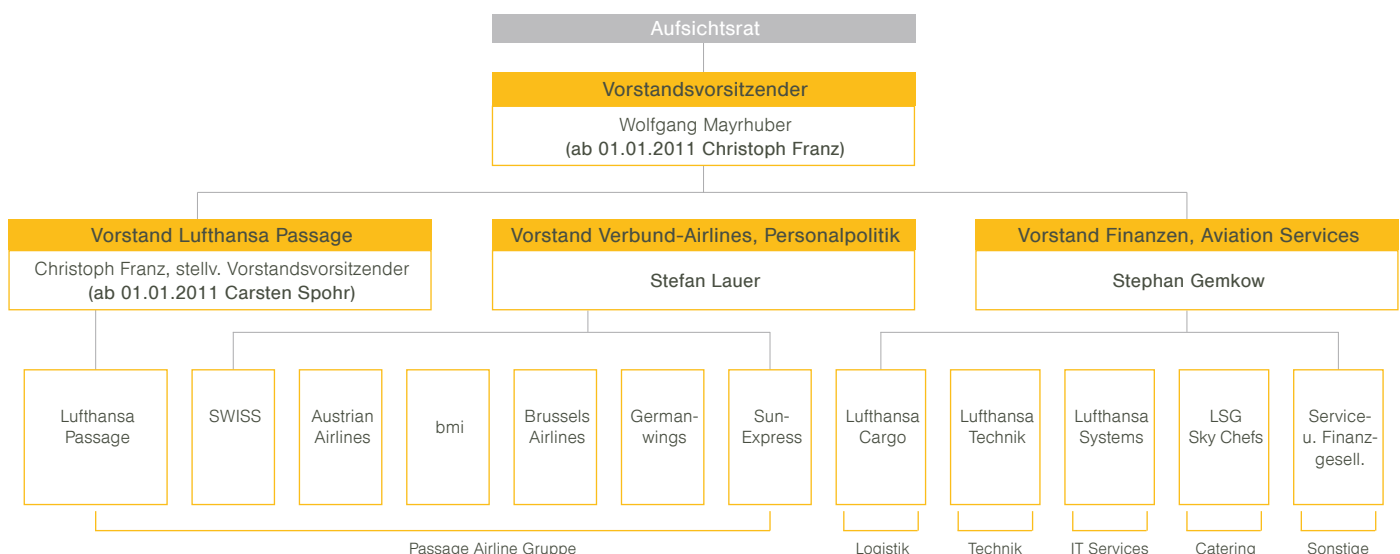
Aufsichtsrat

Vorstandsvorsitzender

Wolfgang Mayrhuber
(ab 01.01.2011 Christoph Franz)

Vorstand Lufthansa Passage

Christoph Franz, stellv. Vorstandsvorsitzender
(ab 01.01.2011 Carsten Spohr)

Vorstand Verbund-Airlines, Personalpolitik

Stefan Lauer

Vorstand Finanzen, Aviation Services

Stephan Gemkow

Lufthansa Passage

SWISS

Austrian Airlines

bmi

Brussels Airlines

Germanwings

Sun-Express

Lufthansa Cargo

Lufthansa Technik

Lufthansa Systems

LSG Sky Chefs

Service- u. Finanzgesell.

Passage Airline Gruppe

Logistik

Technik

IT Services

Catering

Sonstige